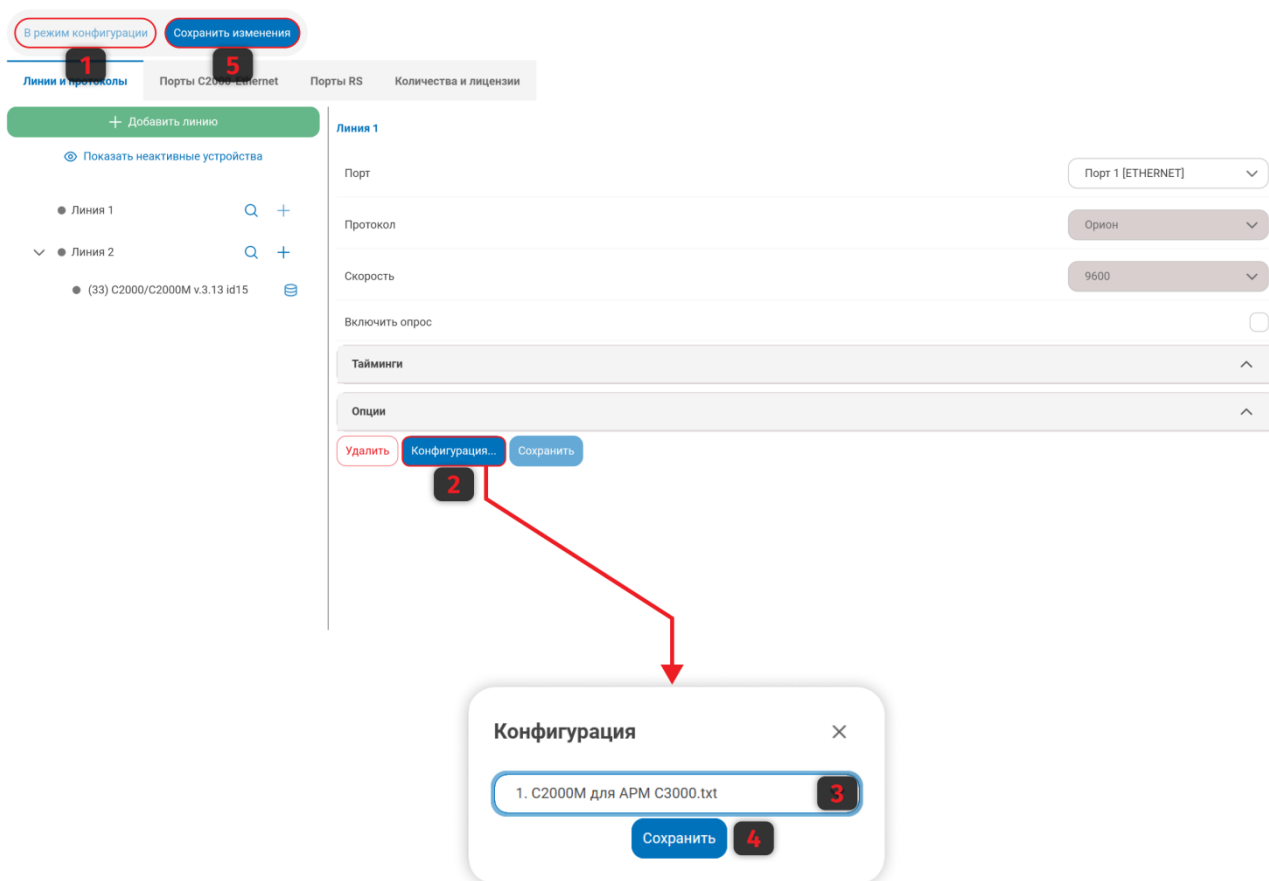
В режим конфигурации

Сохранить изменения

1

5

Линии и протоколы

Порты С2000-Ethernet

Порты RS

Количества и лицензии

+ Добавить линию

Показать неактивные устройства

Линия 1

Линия 2

(33) С2000/С2000М v.3.13 id15

Линия 1

Порт

Порт 1 [ETHERNET]

Протокол

Орион

Скорость

9600

Включить опрос

Тайминги

Опции

Удалить

Конфигурация...

Сохранить

2

Конфигурация

1. С2000М для АРМ С3000.txt

3

Сохранить

4